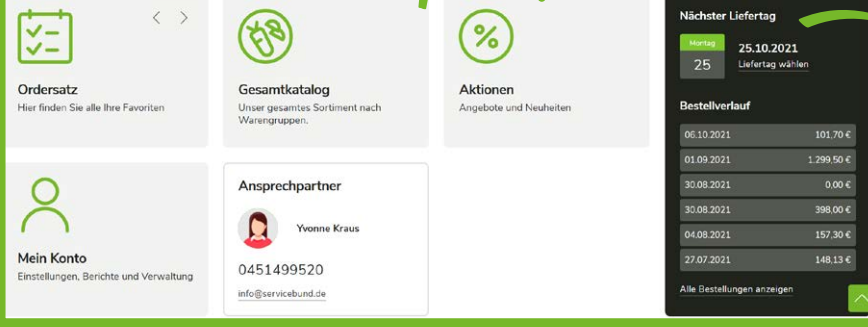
Ordersatz
Hier finden Sie alle Ihre Favoriten

Gesamtkatalog
Unser gesamtes Sortiment nach Warengruppen.

Aktionen
Angebote und Neuheiten

Mein Konto
Einstellungen, Berichte und Verwaltung

Ansprechpartner
Yvonne Kraus
0451499520
info@servicebund.de

Nächster Liefertag
Montag
25
25.10.2021
Liefertag wählen

Bestellverlauf

| | |
|---|---|
| 06.10.2021 | 101,70 € |
| 01.09.2021 | 1.299,50 € |
| 30.08.2021 | 0,00 € |
| 30.08.2021 | 398,00 € |
| 04.08.2021 | 157,30 € |
| 27.07.2021 | 148,13 € |

Alle Bestellungen anzeigen